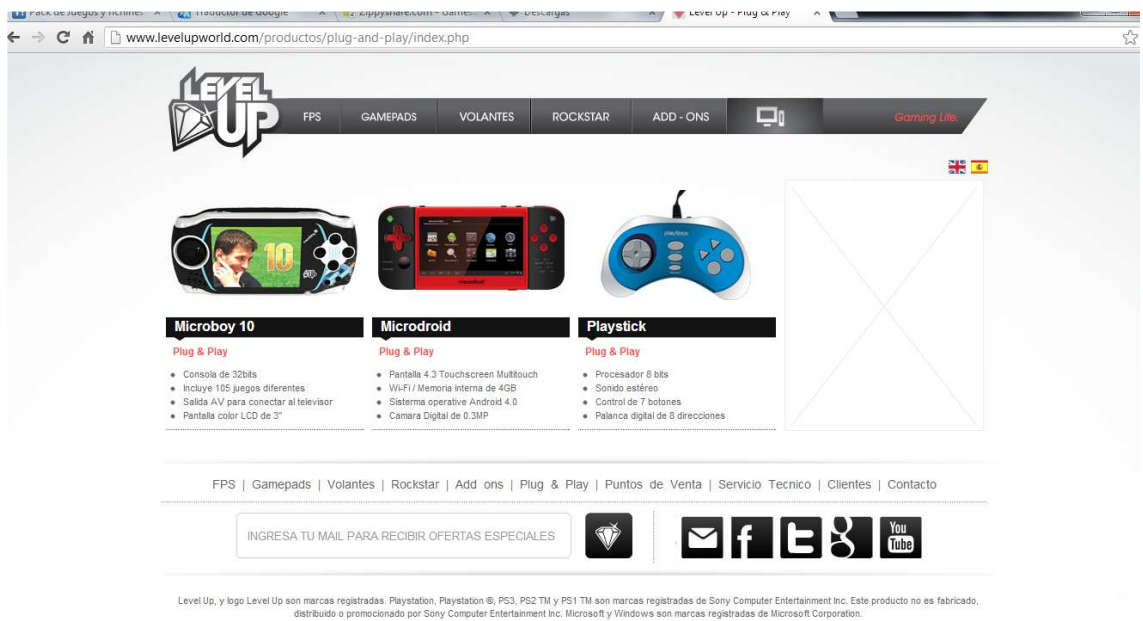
Pack de Juegos y fichines × Traductor de Google × Zippyshare.com - Games × Descargas × Level Up - Plug & Play ×

www.levelupworld.com/productos/plug-and-play/index.php

LEVEL UP

FPS | GAMEPADS | VOLANTES | ROCKSTAR | ADD - ONS | Gaming Life.

10

Microboy 10
Plug & Play
• Consola de 32bits
• Incluye 105 juegos diferentes
• Salida AV para conectar al televisor
• Pantalla color LCD de 3"

Microdroid
Plug & Play
• Pantalla 4.3 Touchscreen Multitouch
• Wi-Fi / Memoria interna de 4GB
• Sisterma operative Android 4.0
• Camara Digital de 0.3MP

Playstick
Plug & Play
• Procesador 8 bits
• Sonido estéreo
• Control de 7 botones
• Palanca digital de 8 direcciones

FPS | Gamepads | Volantes | Rockstar | Add ons | Plug & Play | Puntos de Venta | Servicio Tecnico | Clientes | Contacto

INGRESA TU MAIL PARA RECIBIR OFERTAS ESPECIALES

You Tube

Level Up, y logo Level Up son marcas registradas. Playstation, Playstation ®, PS3, PS2 TM y PS1 TM son marcas registradas de Sony Computer Entertainment Inc. Este producto no es fabricado, distribuido o promocionado por Sony Computer Entertainment Inc. Microsoft y Windows son marcas registradas de Microsoft Corporation.